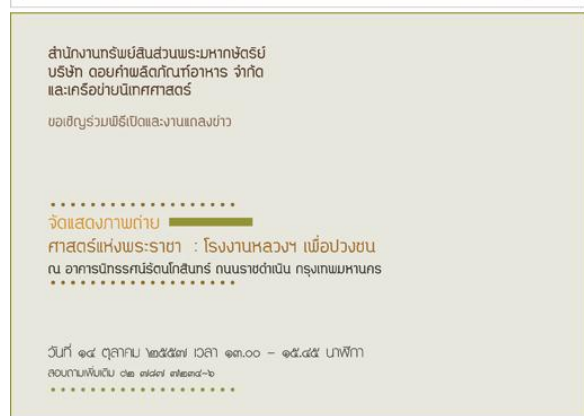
สำนักงานทรัพย์สินส่วนพระมหากษัตริย์
บริษัท ดอยคำผลิตภัณฑ์อาหาร จำกัด
และเครือข่ายนิเทศศาสตร์

ขอเชิญร่วมพิธีเปิดและงานแถลงข่าว

จัดแสดงภาพถ่าย
ศาสตร์แห่งพระราชา : โรงงานหลวงฯ เพื่อปวงชน
ณ อาคารนิทรรศน์รัตนโกสินทร์ ถนนราชดำเนิน กรุงเทพมหานคร

วันที่ ๑๔ ตุลาคม ๒๕๕๗ เวลา ๑๓.๐๐ – ๑๕.๔๕ นาฬิกา
สอบถามเพิ่มเติม ๐๒ ๗๗๗ ๗๒๓๔-๖